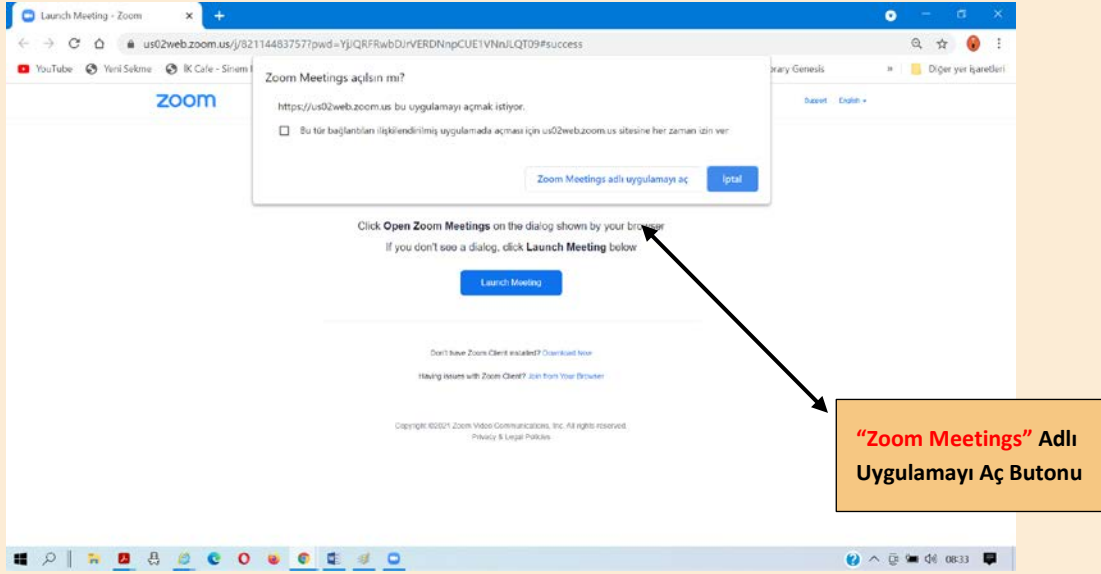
Launch Meeting - Zoom ×

us02web.zoom.us/j/82114483757?pwd=YjJQRFRwbDJrVERDNnpCUE1VNnJLQT09#success

YouTube  Yeni Sekme  İK Cafe - Sinem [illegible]  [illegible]rary Genesis  »  Diğer yer işaretleri

zoom  Support  English

Zoom Meetings açılsın mı?

https://us02web.zoom.us bu uygulamayı açmak istiyor.

Bu tür bağlantıları ilişkilendirilmiş uygulamada açması için us02web.zoom.us sitesine her zaman izin ver

Zoom Meetings adlı uygulamayı aç  İptal

Click Open Zoom Meetings on the dialog shown by your browser

If you don't see a dialog, click Launch Meeting below

Launch Meeting

Don't have Zoom Client installed? Download Now

Having issues with Zoom Client? Join from Your Browser

Copyright ©2021 Zoom Video Communications, Inc. All rights reserved.
Privacy & Legal Policies

"Zoom Meetings" Adlı Uygulamayı Aç Butonu

08:33